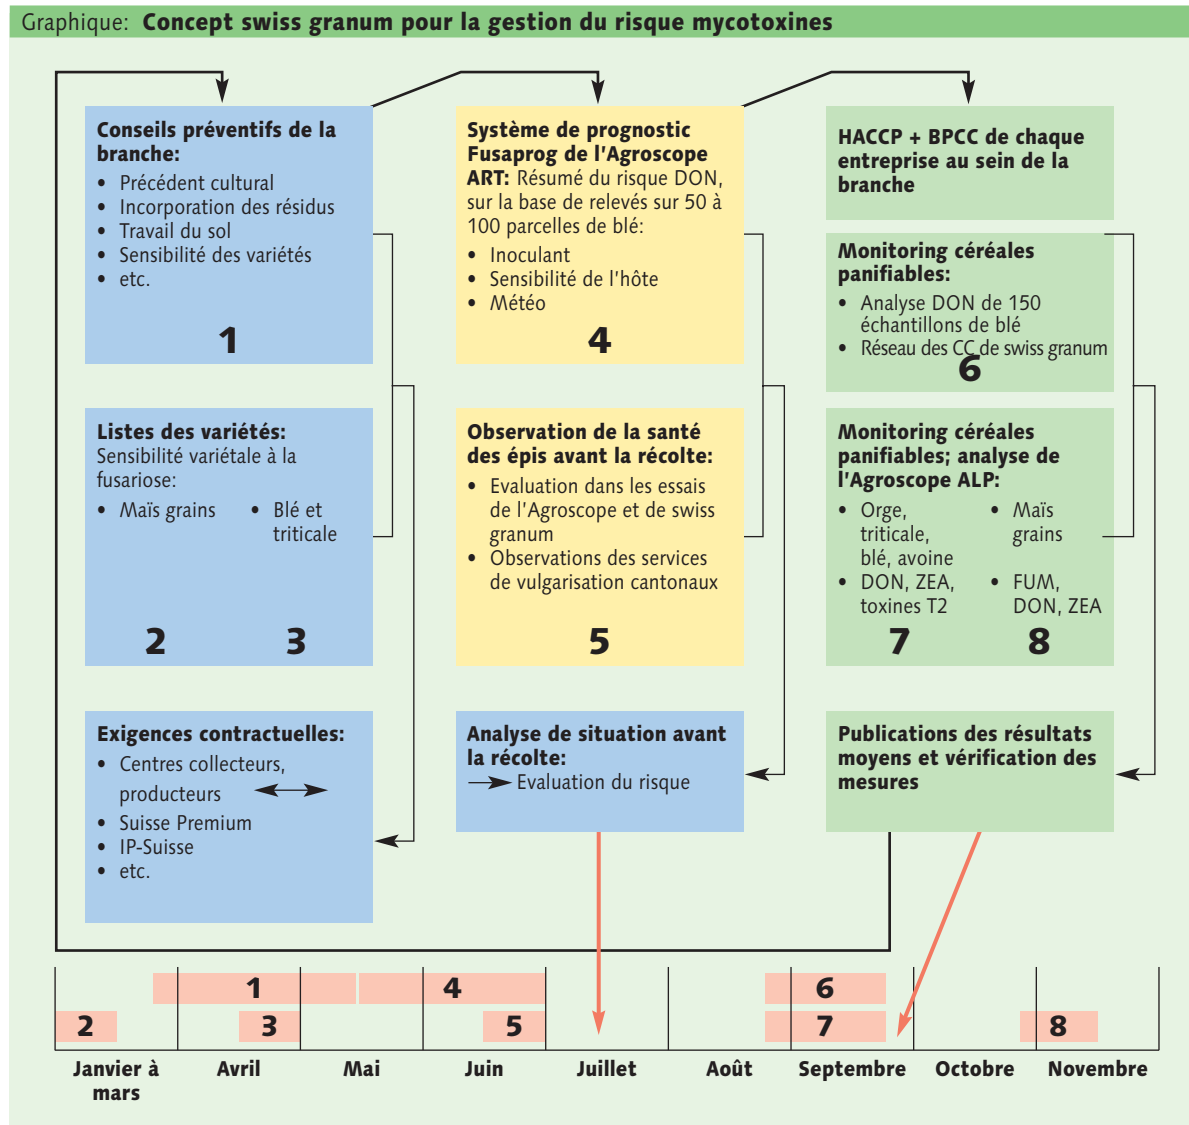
Graphique: **Concept swiss granum pour la gestion du risque mycotoxines**

**Conseils préventifs de la branche:**
• Précédent cultural
• Incorporation des résidus
• Travail du sol
• Sensibilité des variétés
• etc.
1

**Système de prognostic Fusaprog de l'Agroscope ART:** Résumé du risque DON, sur la base de relevés sur 50 à 100 parcelles de blé:
• Inoculant
• Sensibilité de l'hôte
• Météo
4

**HACCP + BPCC de chaque entreprise au sein de la branche**

**Monitoring céréales panifiables:**
• Analyse DON de 150 échantillons de blé
• Réseau des CC de swiss granum
6

**Listes des variétés:** Sensibilité variétale à la fusariose:
• Maïs grains
• Blé et triticale
2 3

**Observation de la santé des épis avant la récolte:**
• Evaluation dans les essais de l'Agroscope et de swiss granum
• Observations des services de vulgarisation cantonaux
5

**Monitoring céréales panifiables; analyse de l'Agroscope ALP:**
• Orge, triticale, blé, avoine
• DON, ZEA, toxines T2
• Maïs grains
• FUM, DON, ZEA
7 8

**Exigences contractuelles:**
• Centres collecteurs, producteurs
• Suisse Premium
• IP-Suisse
• etc.

**Analyse de situation avant la récolte:**
Evaluation du risque

**Publications des résultats moyens et vérification des mesures**

1 4 6
2 3 5 7 8

Janvier à mars | Avril | Mai | Juin | Juillet | Août | Septembre | Octobre | Novembre